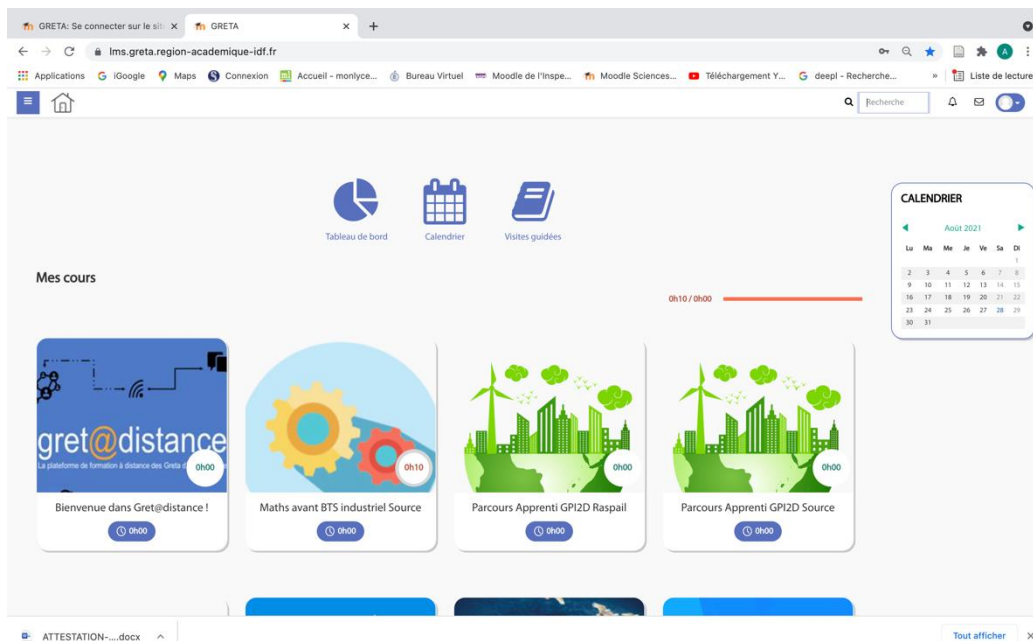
GRETA: Se connecter sur le site ×  GRETA ×  +

lms.greta.region-academique-idf.fr

Applications  iGoogle  Maps  Connexion  Accueil - monlyce...  Bureau Virtuel  Moodle de l'Inspe...  Moodle Sciences...  Téléchargement Y...  deepl - Recherche...  »  Liste de lecture

Recherche

Tableau de bord  Calendrier  Visites guidées

CALENDRIER

Août 2021

| Lu | Ma | Me | Je | Ve | Sa | Di |
|---|---|---|---|---|---|---|
| | | | | | | 1 |
| 2 | 3 | 4 | 5 | 6 | 7 | 8 |
| 9 | 10 | 11 | 12 | 13 | 14 | 15 |
| 16 | 17 | 18 | 19 | 20 | 21 | 22 |
| 23 | 24 | 25 | 26 | 27 | 28 | 29 |
| 30 | 31 | | | | | |

Mes cours

0h10 / 0h00

gret@distance
La plateforme de formation à distance des Greta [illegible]
0h00
Bienvenue dans Gret@distance !
0h00

0h10
Maths avant BTS industriel Source
0h00

0h00
Parcours Apprenti GPI2D Raspail
0h00

0h00
Parcours Apprenti GPI2D Source
0h00

ATTESTATION-....docx

Tout afficher